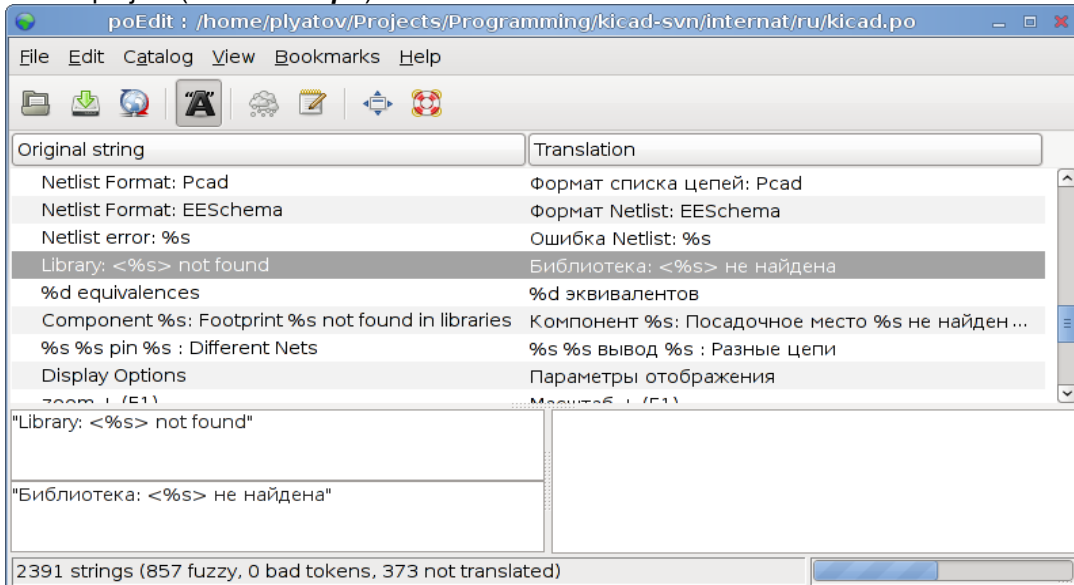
poEdit : /home/plyatov/Projects/Programming/kicad-svn/internat/ru/kicad.po

File Edit Catalog View Bookmarks Help

| Original string | Translation |
|---|---|
| Netlist Format: Pcad | Формат списка цепей: Pcad |
| Netlist Format: EESchema | Формат Netlist: EESchema |
| Netlist error: %s | Ошибка Netlist: %s |
| Library: <%s> not found | Библиотека: <%s> не найдена |
| %d equivalences | %d эквивалентов |
| Component %s: Footprint %s not found in libraries | Компонент %s: Посадочное место %s не найден ... |
| %s %s pin %s : Different Nets | %s %s вывод %s : Разные цепи |
| Display Options | Параметры отображения |
| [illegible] | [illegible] |

"Library: <%s> not found"

"Библиотека: <%s> не найдена"

2391 strings (857 fuzzy, 0 bad tokens, 373 not translated)